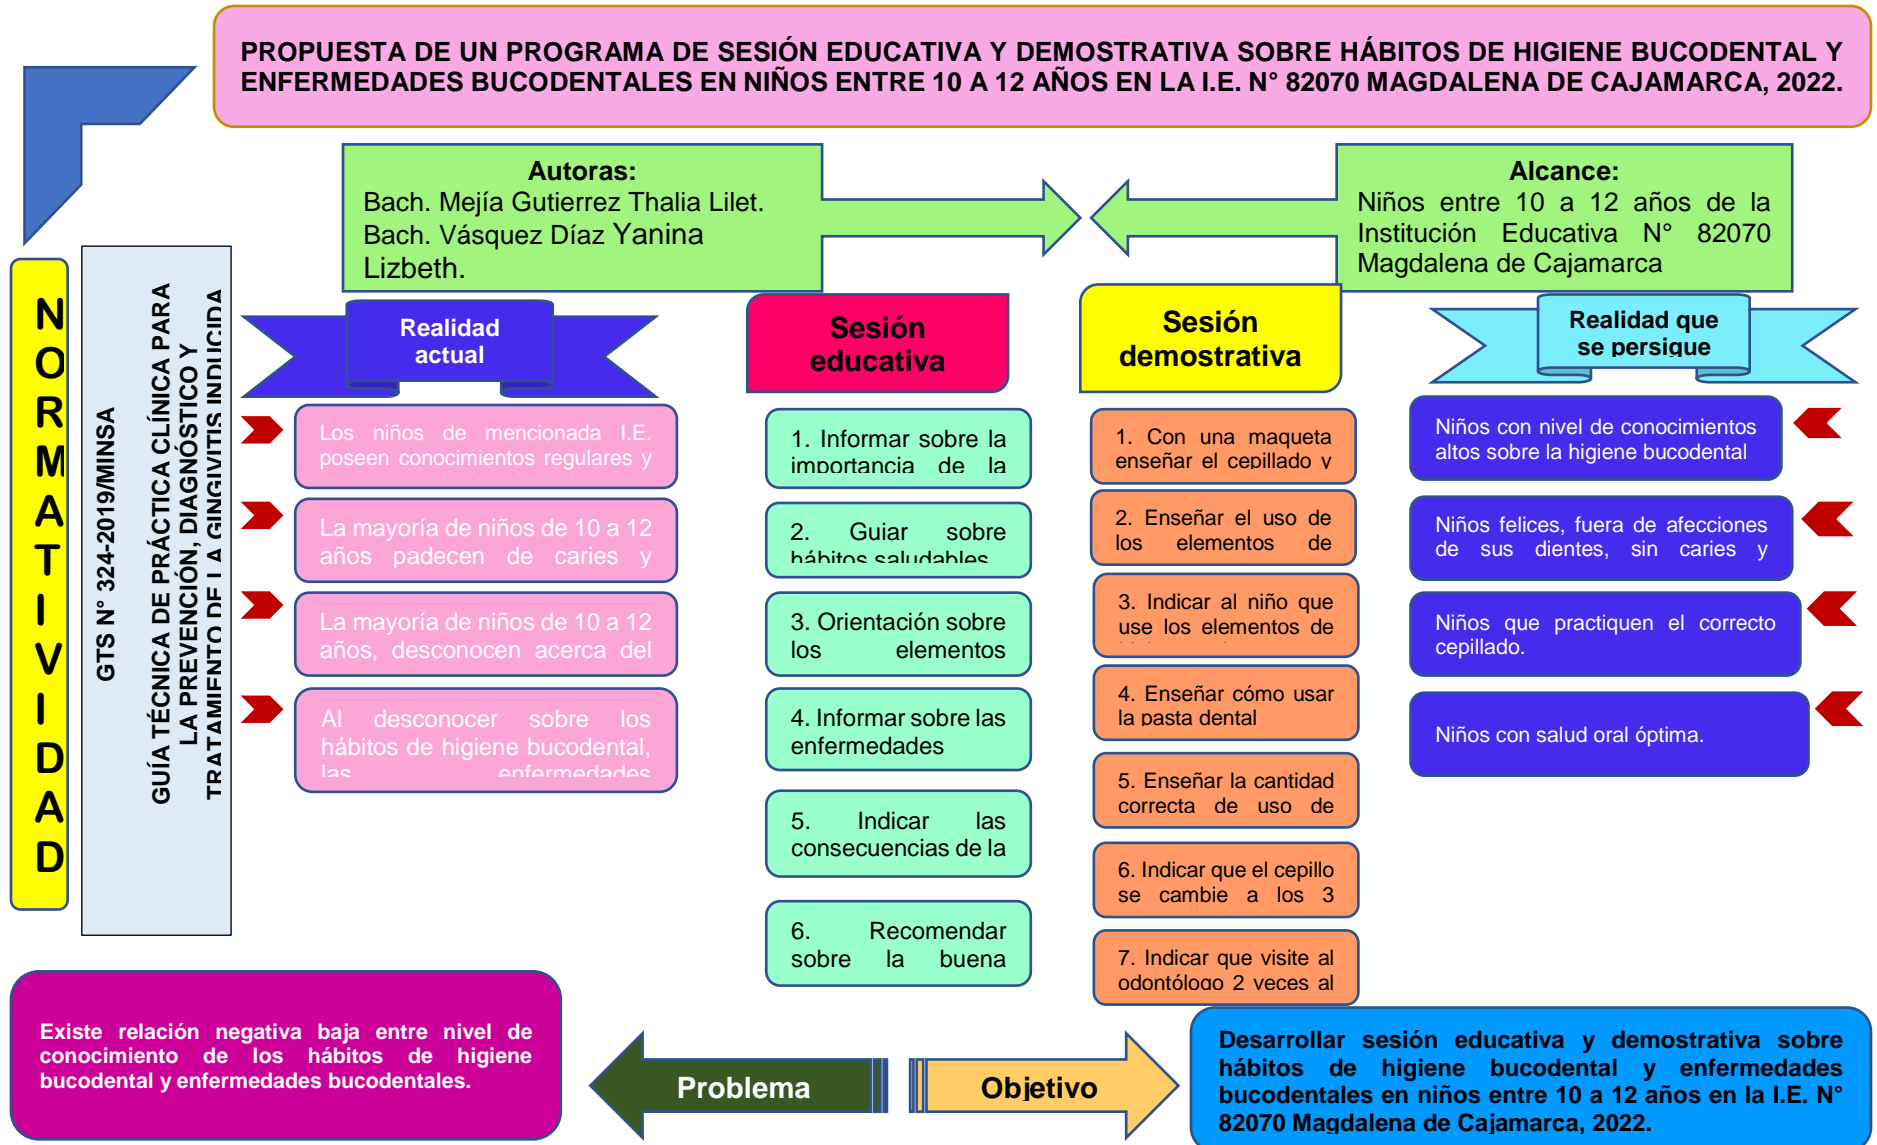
PROPUESTA DE UN PROGRAMA DE SESIÓN EDUCATIVA Y DEMOSTRATIVA SOBRE HÁBITOS DE HIGIENE BUCODENTAL Y ENFERMEDADES BUCODENTALES EN NIÑOS ENTRE 10 A 12 AÑOS EN LA I.E. N° 82070 MAGDALENA DE CAJAMARCA, 2022.

Autoras:
Bach. Mejía Gutierrez Thalia Lilet.
Bach. Vásquez Díaz Yanina Lizbeth.

Alcance:
Niños entre 10 a 12 años de la Institución Educativa N° 82070 Magdalena de Cajamarca

NORMATIVIDAD

GTS N° 324-2019/MINSA

GUÍA TÉCNICA DE PRÁCTICA CLÍNICA PARA LA PREVENCIÓN, DIAGNÓSTICO Y TRATAMIENTO DE LA GINGIVITIS INDUCIDA

Realidad actual

Los niños de mencionada I.E. poseen conocimientos regulares y

La mayoría de niños de 10 a 12 años padecen de caries y

La mayoría de niños de 10 a 12 años, desconocen acerca del

Al desconocer sobre los hábitos de higiene bucodental, las enfermedades

Sesión educativa

1. Informar sobre la importancia de la

2. Guiar sobre hábitos saludables

3. Orientación sobre los elementos

4. Informar sobre las enfermedades

5. Indicar las consecuencias de la

6. Recomendar sobre la buena

Sesión demostrativa

1. Con una maqueta enseñar el cepillado y

2. Enseñar el uso de los elementos de

3. Indicar al niño que use los elementos de

4. Enseñar cómo usar la pasta dental

5. Enseñar la cantidad correcta de uso de

6. Indicar que el cepillo se cambie a los 3

7. Indicar que visite al odontólogo 2 veces al

Realidad que se persigue

Niños con nivel de conocimientos altos sobre la higiene bucodental

Niños felices, fuera de afecciones de sus dientes, sin caries y

Niños que practiquen el correcto cepillado.

Niños con salud oral óptima.

Existe relación negativa baja entre nivel de conocimiento de los hábitos de higiene bucodental y enfermedades bucodentales.

Problema

Objetivo

Desarrollar sesión educativa y demostrativa sobre hábitos de higiene bucodental y enfermedades bucodentales en niños entre 10 a 12 años en la I.E. N° 82070 Magdalena de Cajamarca, 2022.